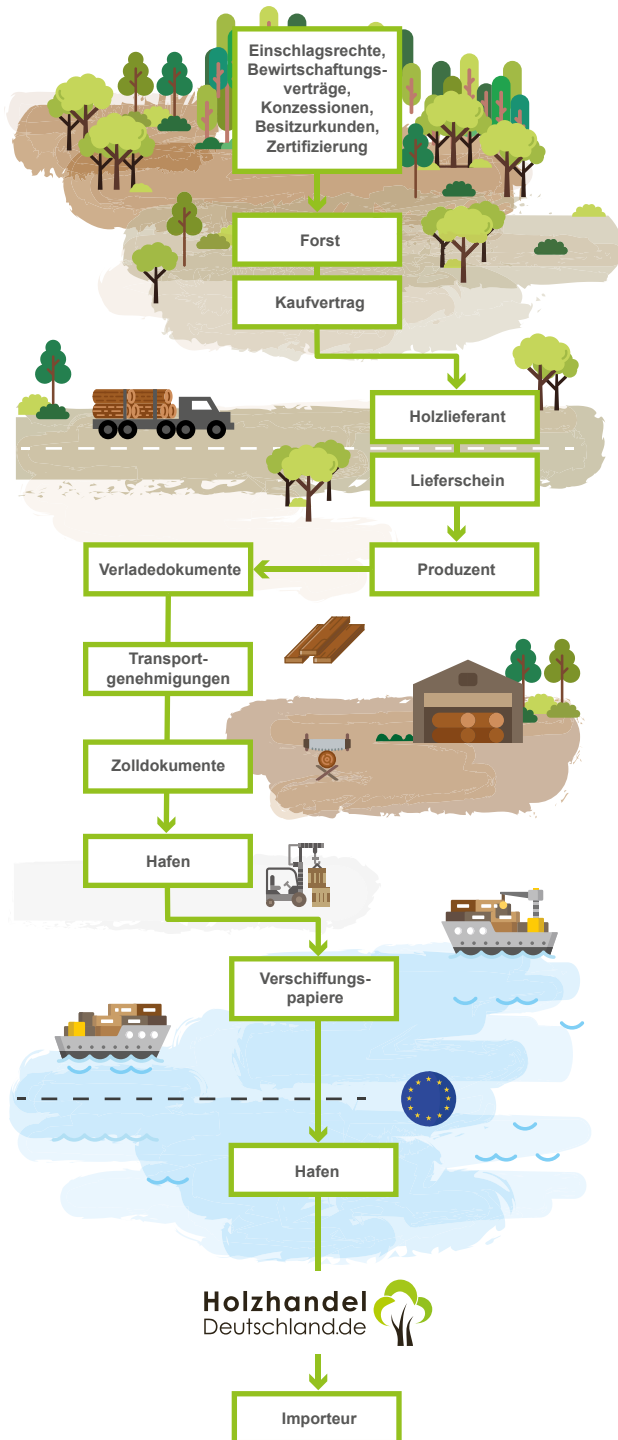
Einschlagsrechte, Bewirtschaftungsverträge, Konzessionen, Besitzurkunden, Zertifizierung

Forst

Kaufvertrag

Holzlieferant

Lieferschein

Produzent

Verladedokumente

Transportgenehmigungen

Zolldokumente

Hafen

Verschiffungspapiere

Hafen

Holzhandel Deutschland.de

Importeur